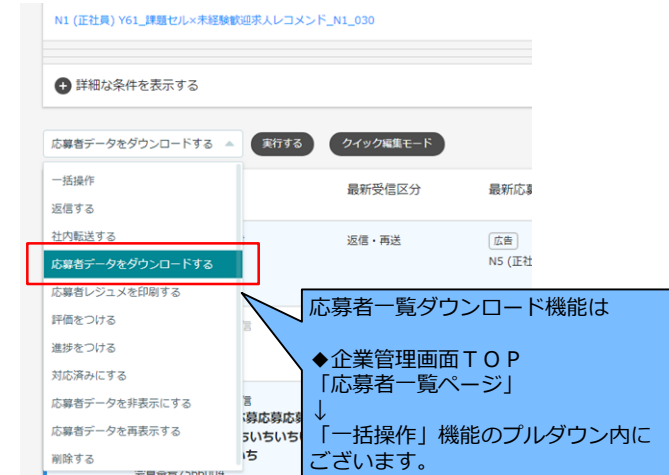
N1 (正社員) Y61_課題セル×未経験歓迎求人レコメンド_N1_030

詳細な条件を表示する

応募者データをダウンロードする

実行する

クイック編集モード

一括操作
返信する
社内転送する
応募者データをダウンロードする
応募者レジュメを印刷する
評価をつける
進捗をつける
対応済みにする
応募者データを非表示にする
応募者データを再表示する
削除する

最新受信区分

最新応募

返信・再送

広告

N5 (正社

応募者一覧ダウンロード機能は

◆企業管理画面ＴＯＰ
「応募者一覧ページ」
↓
「一括操作」機能のプルダウン内にございます。